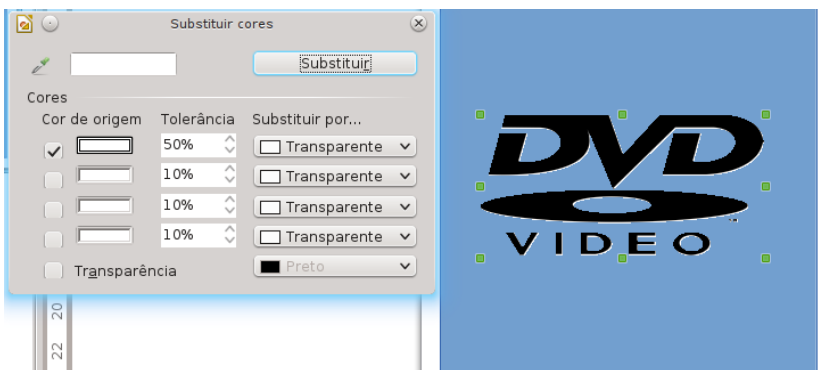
Substituir cores

Substituir

Cores

| Cor de origem | Tolerância | Substituir por... |
|---|---|---|
| ✓ | 50% | Transparente |
| | 10% | Transparente |
| | 10% | Transparente |
| | 10% | Transparente |

Transparência

Preto

20

22

DVD

VIDEO